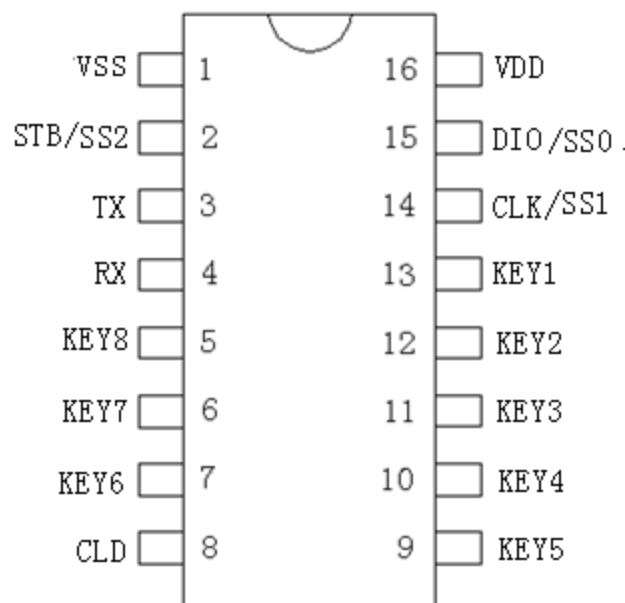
| | | | |
|---|---|---|---|
| VSS | 1 | 16 | VDD |
| STB/SS2 | 2 | 15 | DIO/SS0 |
| TX | 3 | 14 | CLK/SS1 |
| RX | 4 | 13 | KEY1 |
| KEY8 | 5 | 12 | KEY2 |
| KEY7 | 6 | 11 | KEY3 |
| KEY6 | 7 | 10 | KEY4 |
| CLD | 8 | 9 | KEY5 |